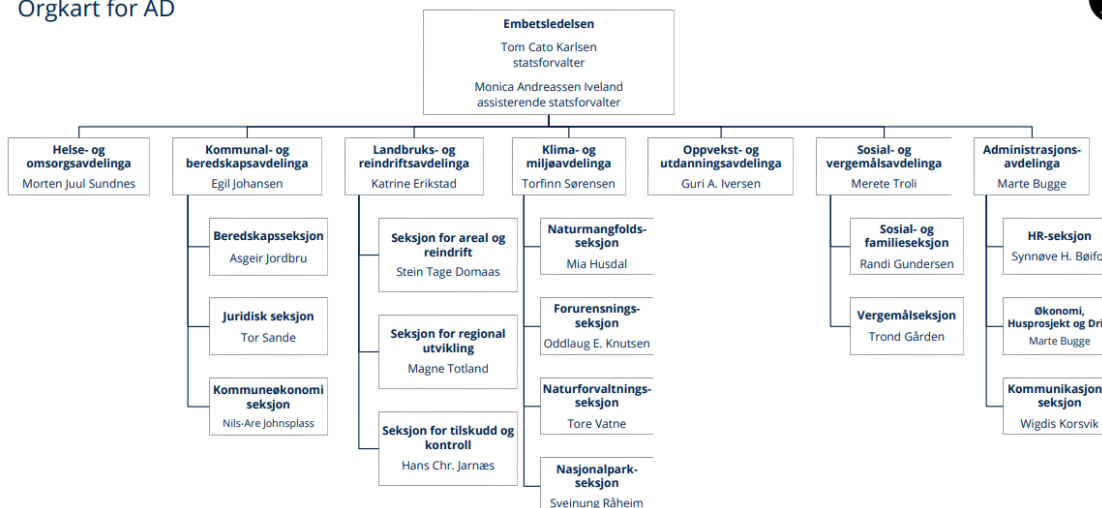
Orgkart for AD

Embetsledelsen
Tom Cato Karlsen
statsforvalter
Monica Andreassen Iveland
assisterende statsforvalter

Helse- og omsorgsavdelinga
Morten Juul Sundnes

Kommunal- og beredskapsavdelinga
Egil Johansen

Beredskapsseksjon
Asgeir Jordbru

Juridisk seksjon
Tor Sande

Kommuneøkonomi seksjon
Nils-Are Johnsplass

Landbruks- og reindriftsavdelinga
Katrine Erikstad

Seksjon for areal og reindrift
Stein Tage Domaas

Seksjon for regional utvikling
Magne Totland

Seksjon for tilskudd og kontroll
Hans Chr. Jarnæs

Klima- og miljøavdelinga
Torfinn Sørensen

Naturmangfolds-seksjon
Mia Husdal

Forurensnings-seksjon
Oddlaug E. Knutsen

Naturforvaltnings-seksjon
Tore Vatne

Nasjonalpark-seksjon
Sveinung Råheim

Oppvekst- og utdanningsavdelinga
Guri A. Iversen

Sosial- og vergemålsavdelinga
Merete Troli

Sosial- og familieseksjon
Randi Gundersen

Vergemålseksjon
Trond Gården

Administrasjons-avdelinga
Marte Bugge

HR-seksjon
Synnøve H. Bøifo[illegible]

Økonomi, Husprosjekt og Dri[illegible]
Marte Bugge

Kommunikasjon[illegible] seksjon
Wigdis Korsvik